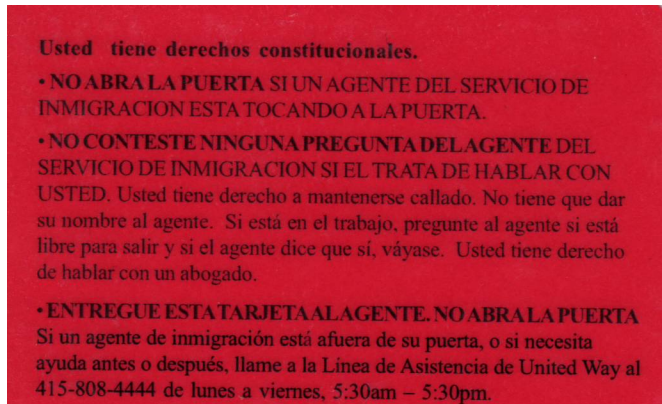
Usted tiene derechos constitucionales.

• NO ABRA LA PUERTA SI UN AGENTE DEL SERVICIO DE INMIGRACION ESTA TOCANDO A LA PUERTA.

• NO CONTESTE NINGUNA PREGUNTA DEL AGENTE DEL SERVICIO DE INMIGRACION SI EL TRATA DE HABLAR CON USTED. Usted tiene derecho a mantenerse callado. No tiene que dar su nombre al agente. Si está en el trabajo, pregunte al agente si está libre para salir y si el agente dice que sí, váyase. Usted tiene derecho de hablar con un abogado.

• ENTREGUE ESTA TARJETA AL AGENTE. NO ABRA LA PUERTA Si un agente de inmigración está afuera de su puerta, o si necesita ayuda antes o después, llame a la Linea de Asistencia de United Way al 415-808-4444 de lunes a viernes, 5:30am – 5:30pm.